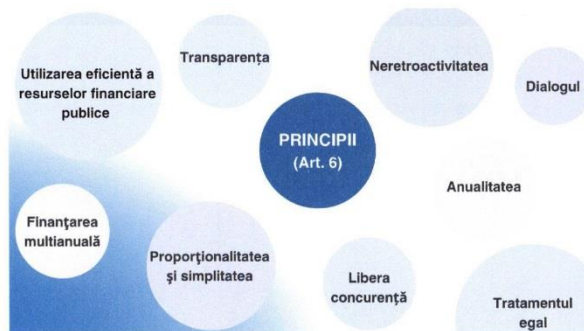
Utilizarea eficientă a resurselor financiare publice

Transparența

Neretroactivitatea

Dialogul

PRINCIPII
(Art. 6)

Anualitatea

Finanțarea multianuală

Proporționalitatea și simplitatea

Libera concurență

Tratamentul egal